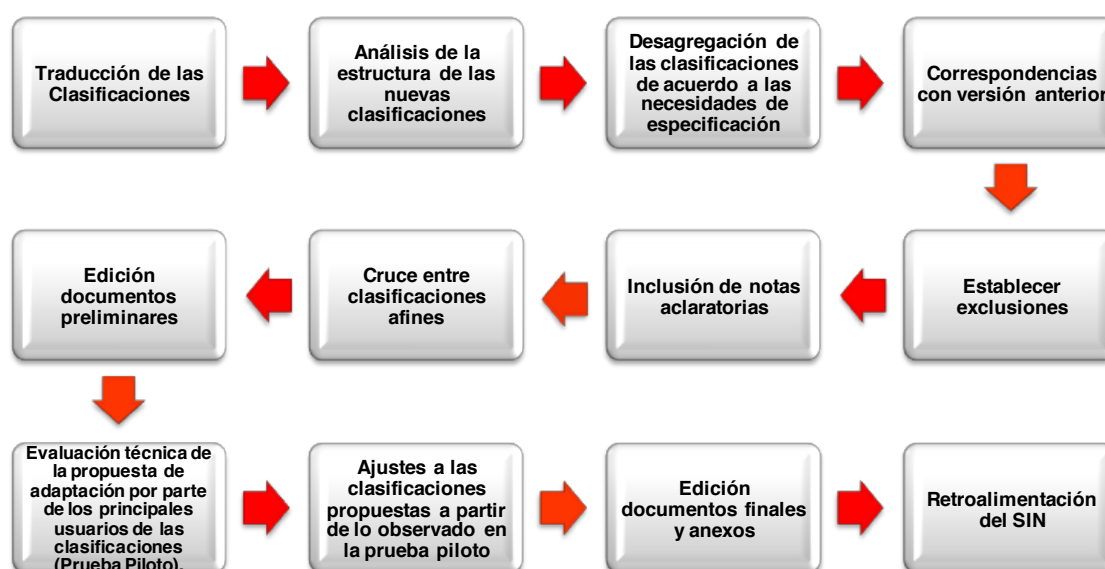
Traducción de las Clasificaciones

Análisis de la estructura de las nuevas clasificaciones

Desagregación de las clasificaciones de acuerdo a las necesidades de especificación

Correspondencias con versión anterior

Establecer exclusiones

Inclusión de notas aclaratorias

Cruce entre clasificaciones afines

Edición documentos preliminares

Evaluación técnica de la propuesta de adaptación por parte de los principales usuarios de las clasificaciones (Prueba Piloto).

Ajustes a las clasificaciones propuestas a partir de lo observado en la prueba piloto

Edición documentos finales y anexos

Retroalimentación del SIN